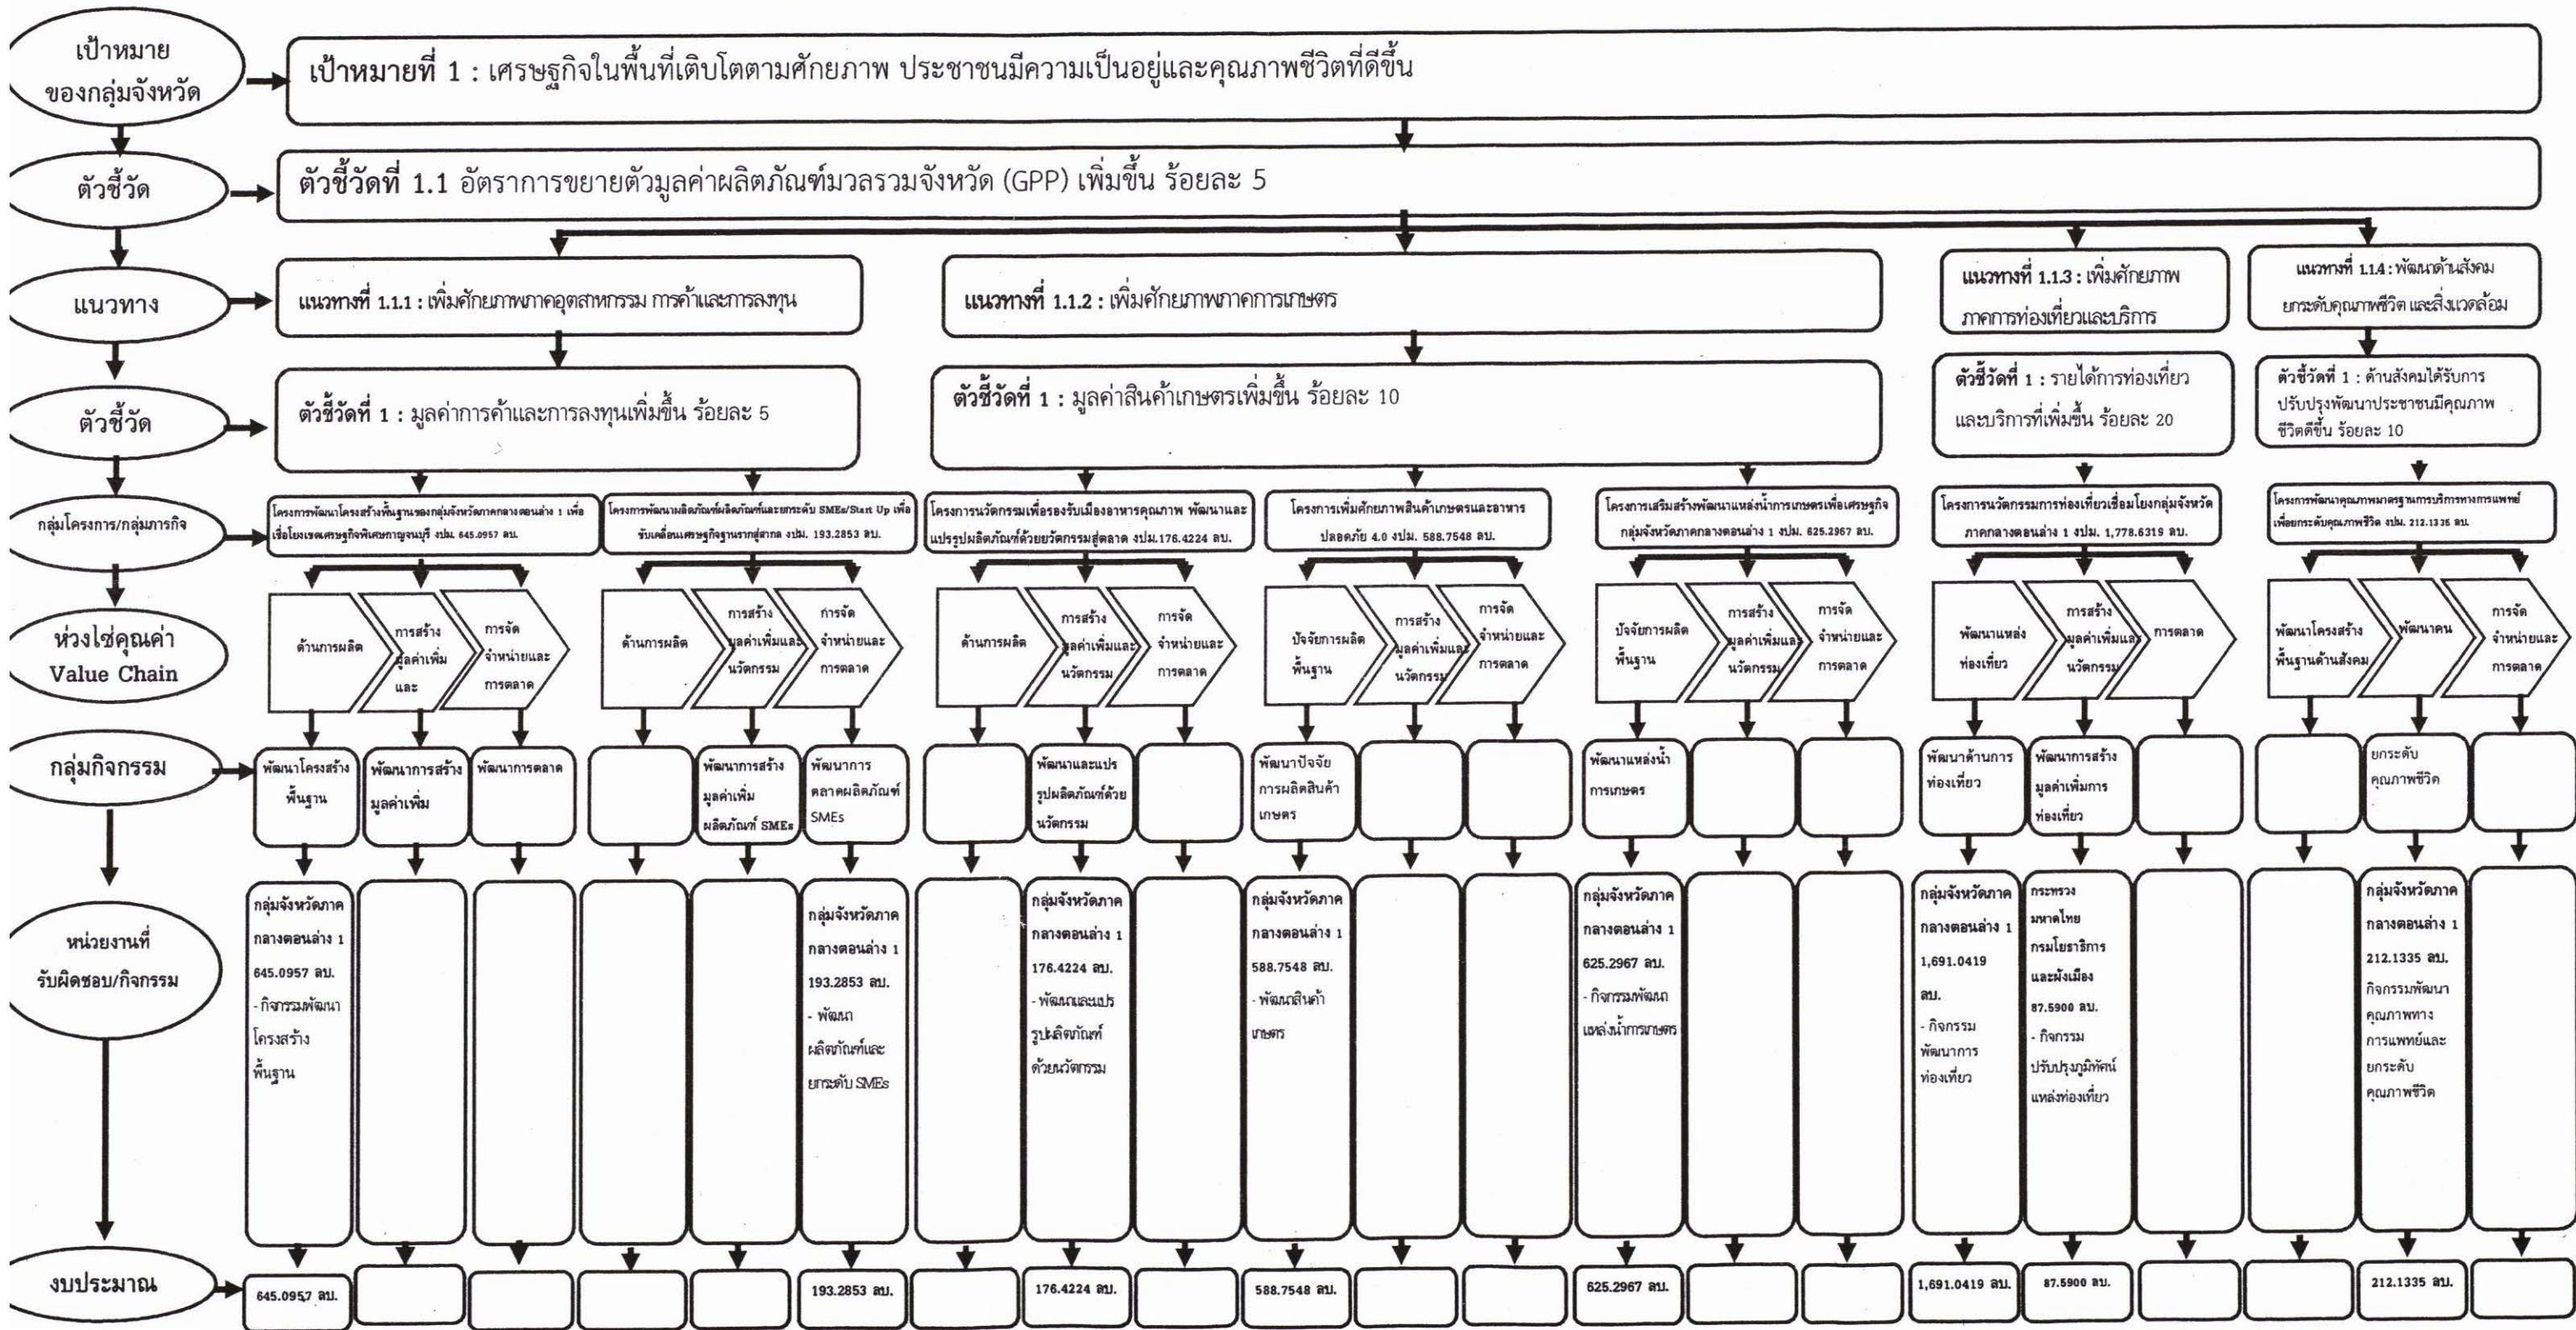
เป้าหมายของกลุ่มจังหวัด

เป้าหมายที่ 1 : เศรษฐกิจในพื้นที่เติบโตตามศักยภาพ ประชาชนมีความเป็นอยู่และคุณภาพชีวิตที่ดีขึ้น

ตัวชี้วัด

ตัวชี้วัดที่ 1.1 อัตราการขยายตัวมูลค่าผลิตภัณฑ์มวลรวมจังหวัด (GPP) เพิ่มขึ้น ร้อยละ 5

แนวทาง

แนวทางที่ 1.1.1 : เพิ่มศักยภาพภาคอุตสาหกรรม การค้าและการลงทุน

แนวทางที่ 1.1.2 : เพิ่มศักยภาพภาคการเกษตร

แนวทางที่ 1.1.3 : เพิ่มศักยภาพภาคการท่องเที่ยวและบริการ

แนวทางที่ 1.1.4 : พัฒนาด้านสังคม ยกระดับคุณภาพชีวิต และสิ่งแวดล้อม

ตัวชี้วัด

ตัวชี้วัดที่ 1 : มูลค่าการค้าและการลงทุนเพิ่มขึ้น ร้อยละ 5

ตัวชี้วัดที่ 1 : มูลค่าสินค้าเกษตรเพิ่มขึ้น ร้อยละ 10

ตัวชี้วัดที่ 1 : รายได้การท่องเที่ยวและบริการที่เพิ่มขึ้น ร้อยละ 20

ตัวชี้วัดที่ 1 : ด้านสังคมได้รับการปรับปรุงพัฒนาประชาชนมีคุณภาพชีวิตดีขึ้น ร้อยละ 10

กลุ่มโครงการ/กลุ่มภารกิจ

โครงการพัฒนาโครงสร้างพื้นฐานของกลุ่มจังหวัดภาคกลางตอนล่าง 1 เพื่อเชื่อมโยงเขตเศรษฐกิจพิเศษกาญจนบุรี งปม. 645.0957 ลบ.

โครงการพัฒนาผลิตภัณฑ์ผลิตภัณฑ์และยกระดับ SMEs/Start Up เพื่อขับเคลื่อนเศรษฐกิจฐานรากสู่สากล งปม. 193.2853 ลบ.

โครงการนวัตกรรมเพื่อรองรับเมืองอาหารคุณภาพ พัฒนาและแปรรูปผลิตภัณฑ์ด้วยนวัตกรรมสู่ตลาด งปม.176.4224 ลบ.

โครงการเพิ่มศักยภาพสินค้าเกษตรและอาหารปลอดภัย 4.0 งปม. 588.7548 ลบ.

โครงการเสริมสร้างพัฒนาแหล่งน้ำการเกษตรเพื่อเศรษฐกิจกลุ่มจังหวัดภาคกลางตอนล่าง 1 งปม. 625.2967 ลบ.

โครงการนวัตกรรมการท่องเที่ยวเชื่อมโยงกลุ่มจังหวัดภาคกลางตอนล่าง 1 งปม. 1,778.6319 ลบ.

โครงการพัฒนาคุณภาพมาตรฐานการบริการทางการแพทย์เพื่อยกระดับคุณภาพชีวิต งปม. 212.1335 ลบ.

ห่วงโซ่คุณค่า Value Chain

ด้านการผลิต | การสร้างมูลค่าเพิ่มและ | การจัดจำหน่ายและการตลาด
ด้านการผลิต | การสร้างมูลค่าเพิ่มและนวัตกรรม | การจัดจำหน่ายและการตลาด
ด้านการผลิต | การสร้างมูลค่าเพิ่มและนวัตกรรม | การจัดจำหน่ายและการตลาด
ปัจจัยการผลิตพื้นฐาน | การสร้างมูลค่าเพิ่มและนวัตกรรม | การจัดจำหน่ายและการตลาด
ปัจจัยการผลิตพื้นฐาน | การสร้างมูลค่าเพิ่มและนวัตกรรม | การจัดจำหน่ายและการตลาด
พัฒนาแหล่งท่องเที่ยว | การสร้างมูลค่าเพิ่มและนวัตกรรม | การตลาด
พัฒนาโครงสร้างพื้นฐานด้านสังคม | พัฒนาคน | การจัดจำหน่ายและการตลาด

กลุ่มกิจกรรม

พัฒนาโครงสร้างพื้นฐาน | พัฒนาการสร้างมูลค่าเพิ่ม | พัฒนาการตลาด | | พัฒนาการสร้างมูลค่าเพิ่มผลิตภัณฑ์ SMEs | พัฒนาการตลาดผลิตภัณฑ์ SMEs | | พัฒนาและแปรรูปผลิตภัณฑ์ด้วยนวัตกรรม | | พัฒนาปัจจัยการผลิตสินค้าเกษตร | | | พัฒนาแหล่งน้ำการเกษตร | | | พัฒนาด้านการท่องเที่ยว | พัฒนาการสร้างมูลค่าเพิ่มการท่องเที่ยว | | | ยกระดับคุณภาพชีวิต |

หน่วยงานที่รับผิดชอบ/กิจกรรม

กลุ่มจังหวัดภาคกลางตอนล่าง 1 645.0957 ลบ. - กิจกรรมพัฒนาโครงสร้างพื้นฐาน

กลุ่มจังหวัดภาคกลางตอนล่าง 1 193.2853 ลบ. - พัฒนาผลิตภัณฑ์และยกระดับ SMEs

กลุ่มจังหวัดภาคกลางตอนล่าง 1 176.4224 ลบ. - พัฒนาและแปรรูปผลิตภัณฑ์ด้วยนวัตกรรม

กลุ่มจังหวัดภาคกลางตอนล่าง 1 588.7548 ลบ. - พัฒนาสินค้าเกษตร

กลุ่มจังหวัดภาคกลางตอนล่าง 1 625.2967 ลบ. - กิจกรรมพัฒนาแหล่งน้ำการเกษตร

กลุ่มจังหวัดภาคกลางตอนล่าง 1 1,691.0419 ลบ. - กิจกรรมพัฒนาการท่องเที่ยว

กระทรวงมหาดไทย กรมโยธาธิการและผังเมือง 87.5900 ลบ. - กิจกรรมปรับปรุงภูมิทัศน์แหล่งท่องเที่ยว

กลุ่มจังหวัดภาคกลางตอนล่าง 1 212.1335 ลบ. กิจกรรมพัฒนาคุณภาพทางการแพทย์และยกระดับคุณภาพชีวิต

งบประมาณ

645.0957 ลบ. | 193.2853 ลบ. | 176.4224 ลบ. | 588.7548 ลบ. | 625.2967 ลบ. | 1,691.0419 ลบ. | 87.5900 ลบ. | 212.1335 ลบ.